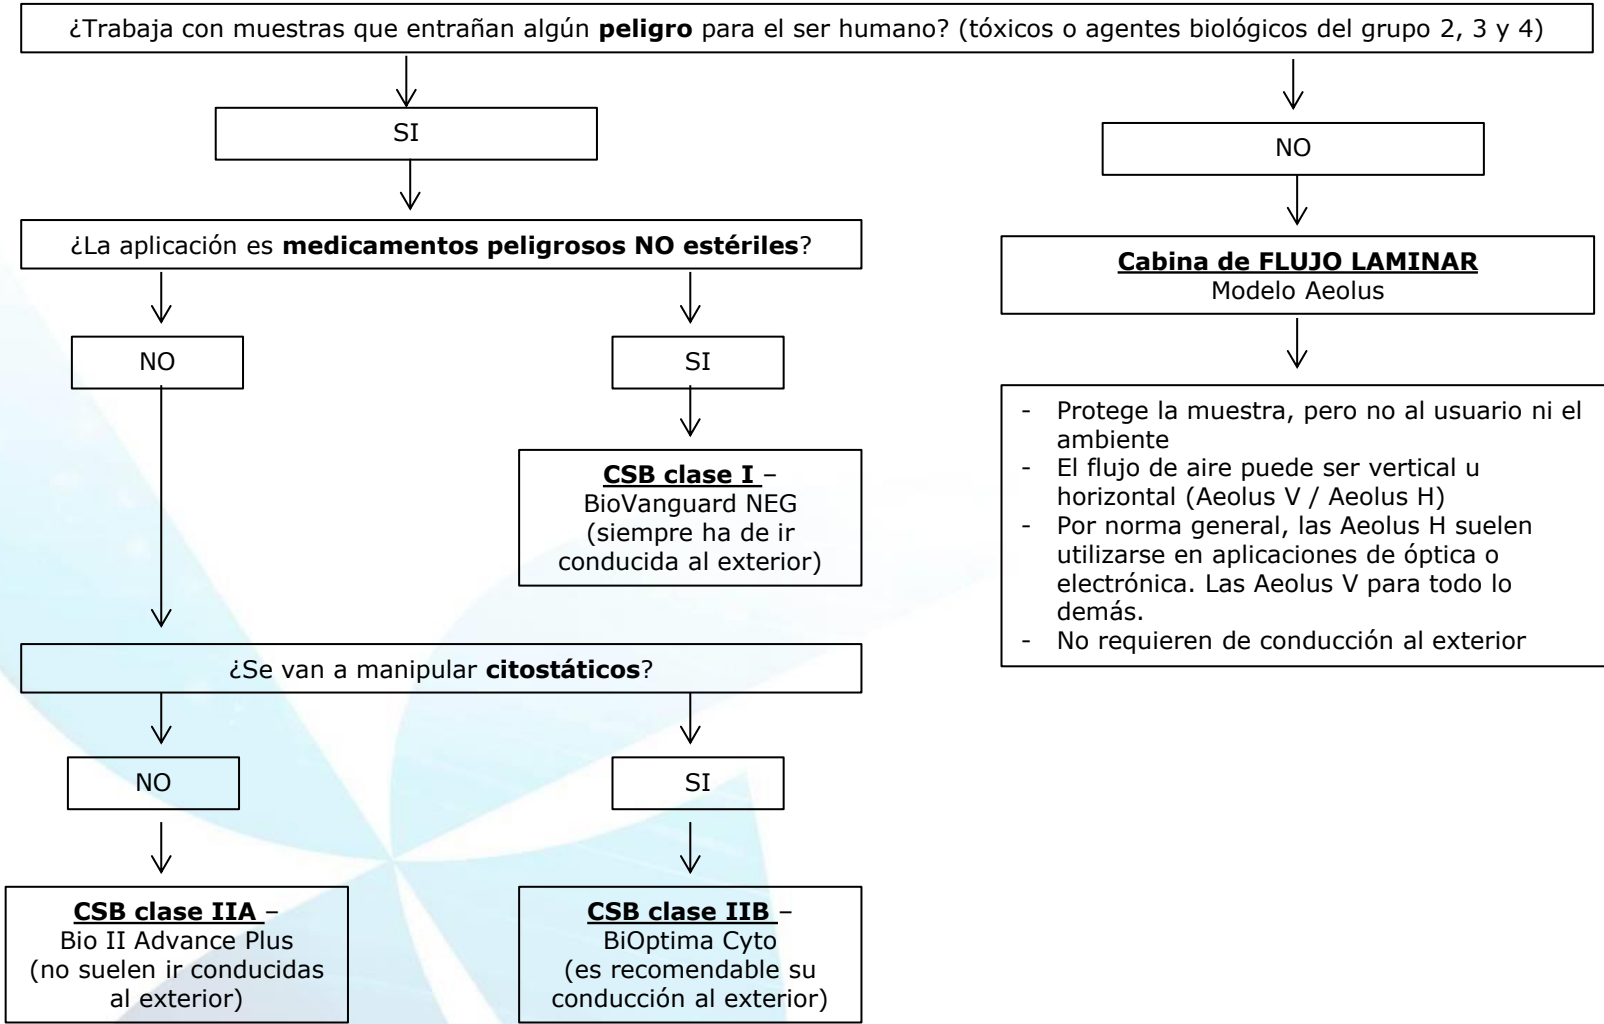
¿Trabaja con muestras que entrañan algún **peligro** para el ser humano? (tóxicos o agentes biológicos del grupo 2, 3 y 4)

SI

¿La aplicación es **medicamentos peligrosos NO estériles**?

NO

SI

**CSB clase I** – BioVanguard NEG (siempre ha de ir conducida al exterior)

¿Se van a manipular **citostáticos**?

NO

SI

**CSB clase IIA** – Bio II Advance Plus (no suelen ir conducidas al exterior)

**CSB clase IIB** – BiOptima Cyto (es recomendable su conducción al exterior)

NO

**Cabina de FLUJO LAMINAR**
Modelo Aeolus

- Protege la muestra, pero no al usuario ni el ambiente
- El flujo de aire puede ser vertical u horizontal (Aeolus V / Aeolus H)
- Por norma general, las Aeolus H suelen utilizarse en aplicaciones de óptica o electrónica. Las Aeolus V para todo lo demás.
- No requieren de conducción al exterior